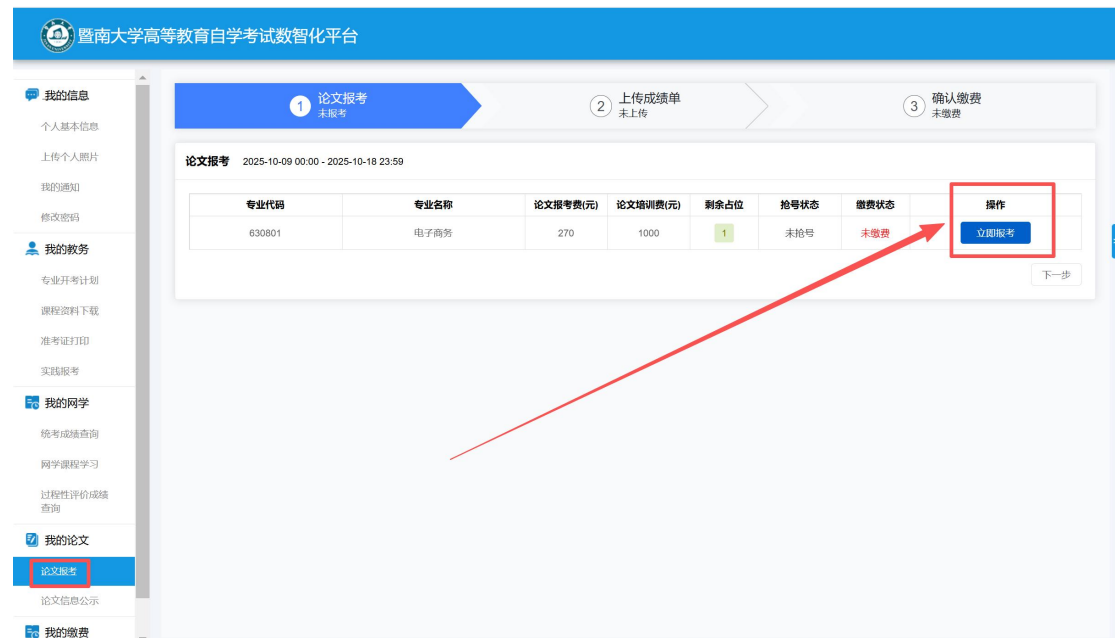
暨南大学高等教育自学考试数智化平台

我的信息
个人基本信息
上传个人照片
我的通知
修改密码
我的教务
专业开考计划
课程资料下载
准考证打印
实践报考
我的网学
统考成绩查询
网学课程学习
过程性评价成绩查询
我的论文
论文报考
论文信息公示
我的缴费

1 论文报考 未报考
2 上传成绩单 未上传
3 确认缴费 未缴费

论文报考 2025-10-09 00:00 - 2025-10-18 23:59

| 专业代码 | 专业名称 | 论文报考费(元) | 论文培训费(元) | 剩余占位 | 抢号状态 | 缴费状态 | 操作 |
|---|---|---|---|---|---|---|---|
| 630801 | 电子商务 | 270 | 1000 | 1 | 未抢号 | 未缴费 | 立即报考 |

下一步